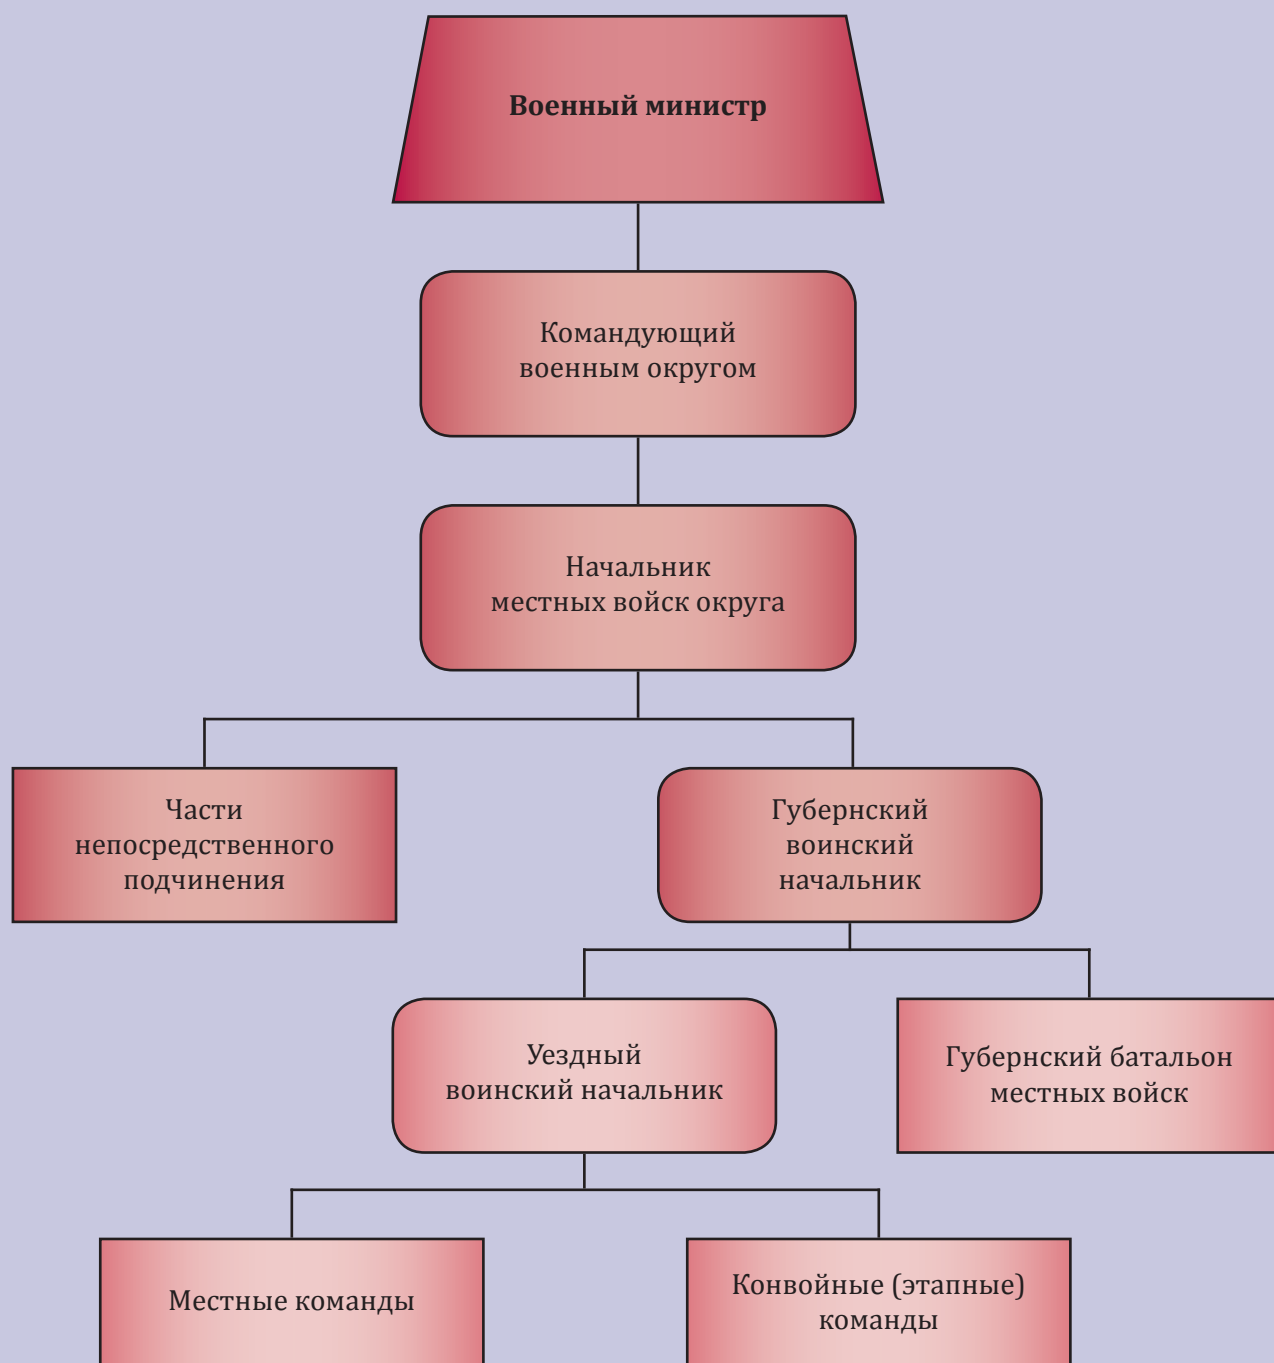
Военный министр

Командующий военным округом

Начальник местных войск округа

Части непосредственного подчинения

Губернский воинский начальник

Уездный воинский начальник

Губернский батальон местных войск

Местные команды

Конвойные (этапные) команды